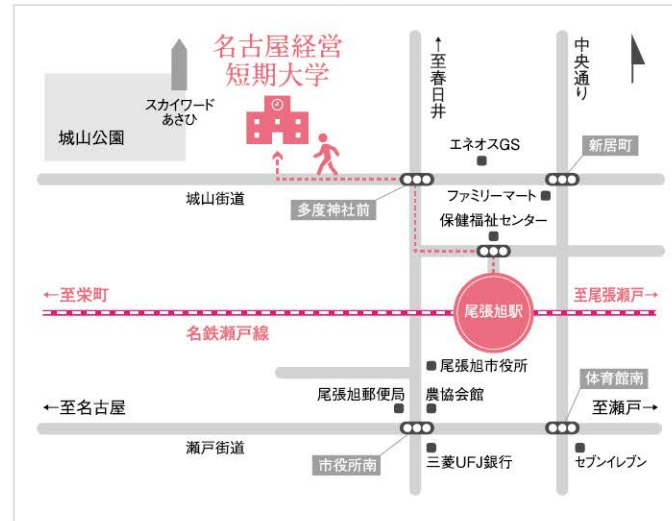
名古屋経営
短期大学

スカイワード
あさひ

城山公園

↑至春日井

中央通り

エネオスGS

新居町

城山街道

多度神社前

ファミリーマート

保健福祉センター

←至栄町

尾張旭駅

至尾張瀬戸→

名鉄瀬戸線

尾張旭市役所

体育館南

←至名古屋

尾張旭郵便局

農協会館

至瀬戸→

瀬戸街道

市役所南

三菱UFJ銀行

セブンイレブン